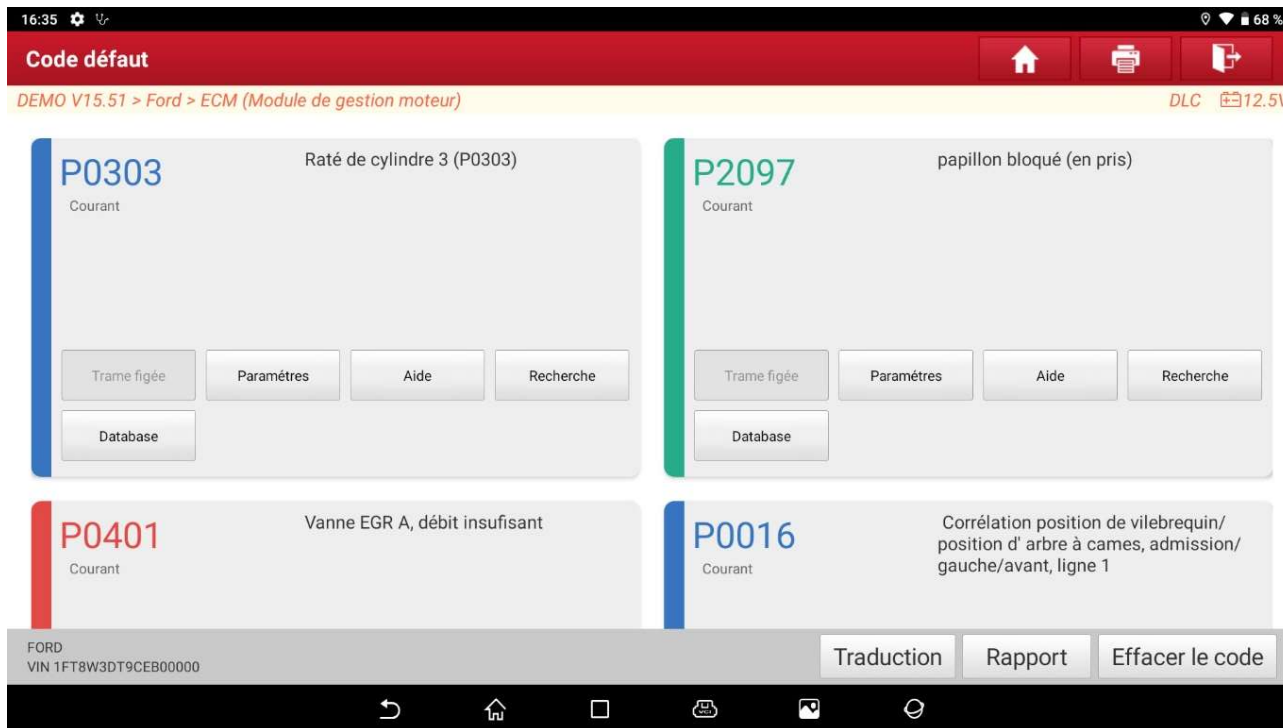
16:35

68 %

Code défaut

DEMO V15.51 > Ford > ECM (Module de gestion moteur)

DLC 12.5V

P0303
Courant

Raté de cylindre 3 (P0303)

Trame figée
Paramètres
Aide
Recherche
Database

P2097
Courant

papillon bloqué (en pris)

Trame figée
Paramètres
Aide
Recherche
Database

P0401
Courant

Vanne EGR A, débit insufisant

P0016
Courant

Corrélation position de vilebrequin/ position d' arbre à cames, admission/ gauche/avant, ligne 1

FORD
VIN 1FT8W3DT9CEB00000

Traduction
Rapport
Effacer le code